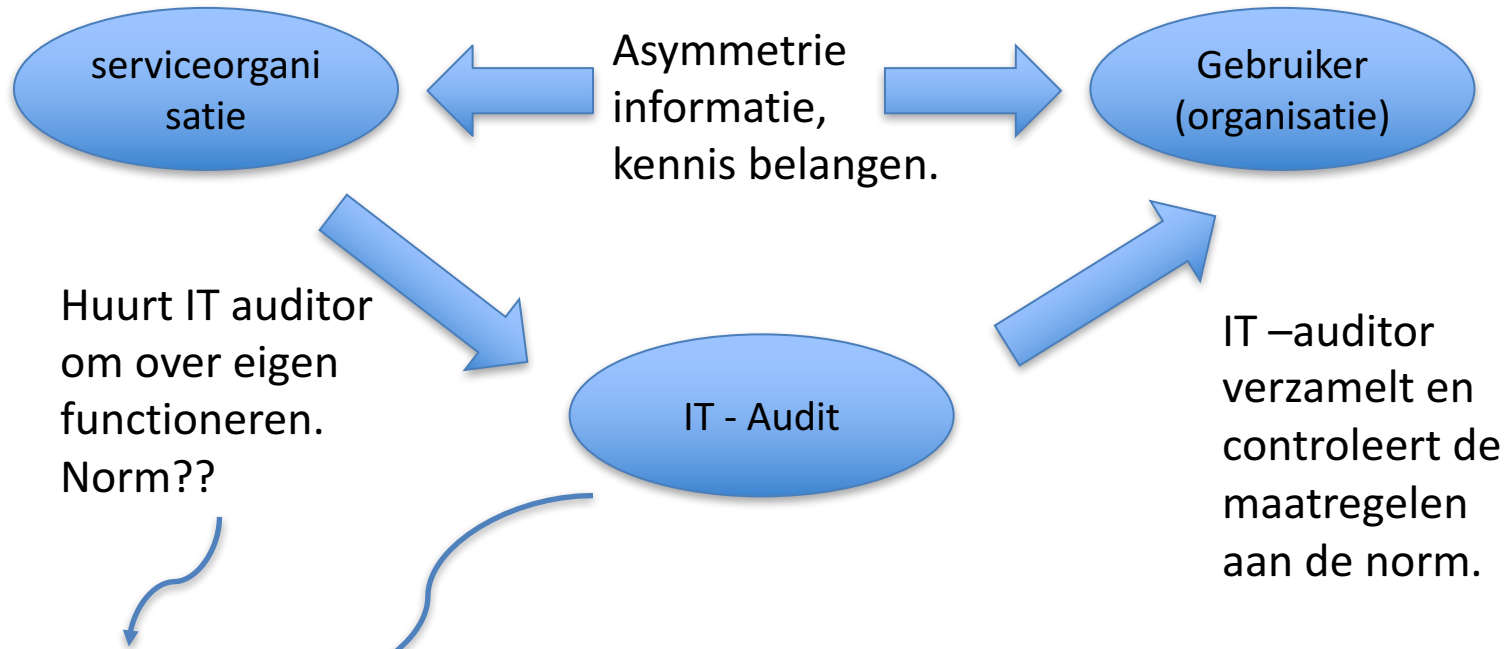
serviceorgani satie

Asymmetrie informatie, kennis belangen.

Gebruiker (organisatie)

Huurt IT auditor om over eigen functioneren. Norm??

IT - Audit

IT –auditor verzamelt en controleert de maatregelen aan de norm.